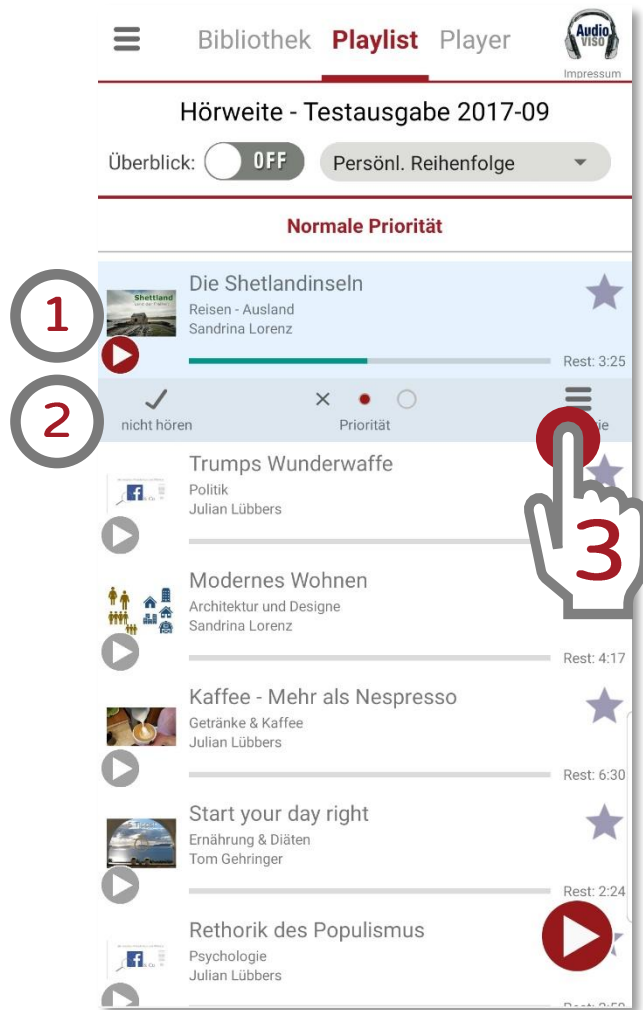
Bibliothek Playlist Player

Audio VISO

Impressum

Hörweite - Testausgabe 2017-09

Überblick: OFF

Persönl. Reihenfolge

Normale Priorität

1

Shetland

Die Shetlandinseln

Reisen - Ausland

Sandrina Lorenz

Rest: 3:25

2

nicht hören

Priorität

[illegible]ie

Trumps Wunderwaffe

Politik

Julian Lübbers

3

Modernes Wohnen

Architektur und Designe

Sandrina Lorenz

Rest: 4:17

Kaffee - Mehr als Nespresso

Getränke & Kaffee

Julian Lübbers

Rest: 6:30

Start your day right

Ernährung & Diäten

Tom Gehringer

Rest: 2:24

Rethorik des Populismus

Psychologie

Julian Lübbers

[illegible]